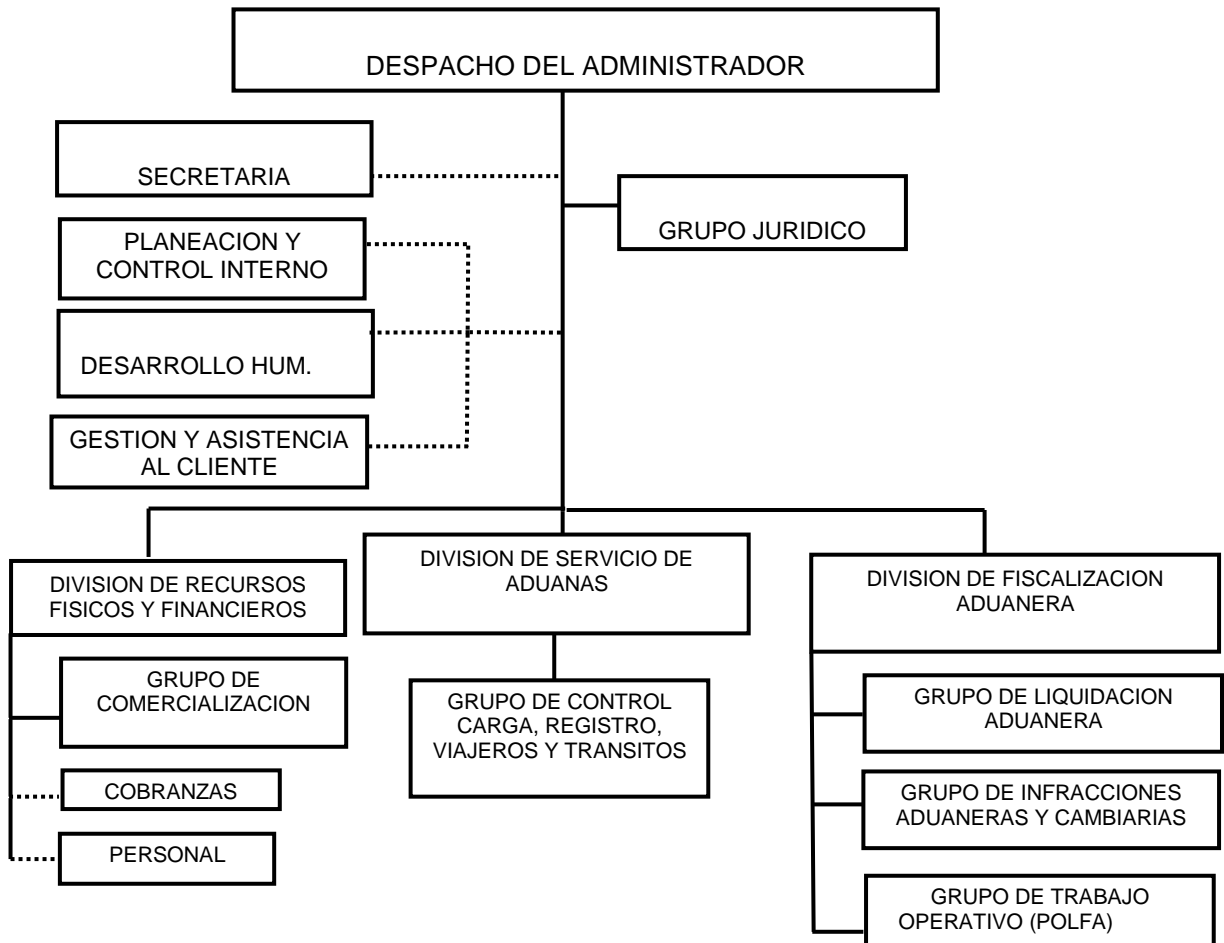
DESPACHO DEL ADMINISTRADOR

SECRETARIA

GRUPO JURIDICO

PLANEACION Y CONTROL INTERNO

DESARROLLO HUM.

GESTION Y ASISTENCIA AL CLIENTE

DIVISION DE RECURSOS FISICOS Y FINANCIEROS

GRUPO DE COMERCIALIZACION

COBRANZAS

PERSONAL

DIVISION DE SERVICIO DE ADUANAS

GRUPO DE CONTROL CARGA, REGISTRO, VIAJEROS Y TRANSITOS

DIVISION DE FISCALIZACION ADUANERA

GRUPO DE LIQUIDACION ADUANERA

GRUPO DE INFRACCIONES ADUANERAS Y CAMBIARIAS

GRUPO DE TRABAJO OPERATIVO (POLFA)